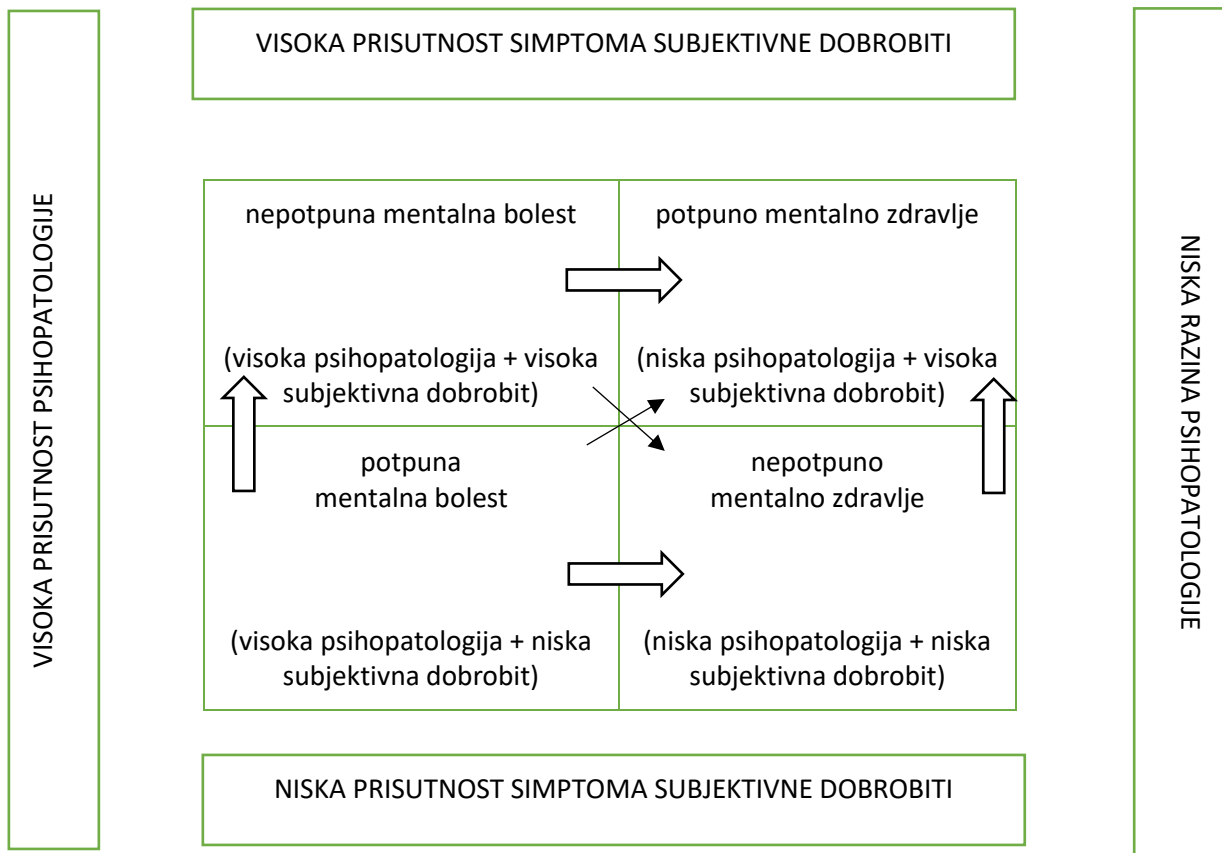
VISOKA PRISUTNOST SIMPTOMA SUBJEKTIVNE DOBROBITI

VISOKA PRISUTNOST PSIHOPATOLOGIJE

NISKA RAZINA PSIHOPATOLOGIJE

| nepotpuna mentalna bolest (visoka psihopatologija + visoka subjektivna dobrobit) | potpuno mentalno zdravlje (niska psihopatologija + visoka subjektivna dobrobit) |
|---|---|
| potpuna mentalna bolest (visoka psihopatologija + niska subjektivna dobrobit) | nepotpuno mentalno zdravlje (niska psihopatologija + niska subjektivna dobrobit) |

NISKA PRISUTNOST SIMPTOMA SUBJEKTIVNE DOBROBITI